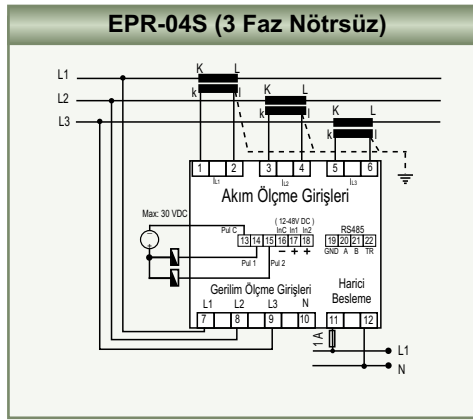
EPR-04S (3 Faz Nötrsüz)

L1
L2
L3

K L
k l
K L
k l
K L
k l

1 2 3 4 5 6
$I_{L1}$ $I_{L2}$ $I_{L3}$

Akım Ölçme Girişleri

Max: 30 VDC

( 12-48V DC )
Pul C InC In1 In2
13 14 15 16 17 18
– + +
Pul 1 Pul 2

RS485
19 20 21 22
GND A B TR

Gerilim Ölçme Girişleri
L1 L2 L3 N
7 8 9 10

Harici Besleme
11 12

1 A

L1
N